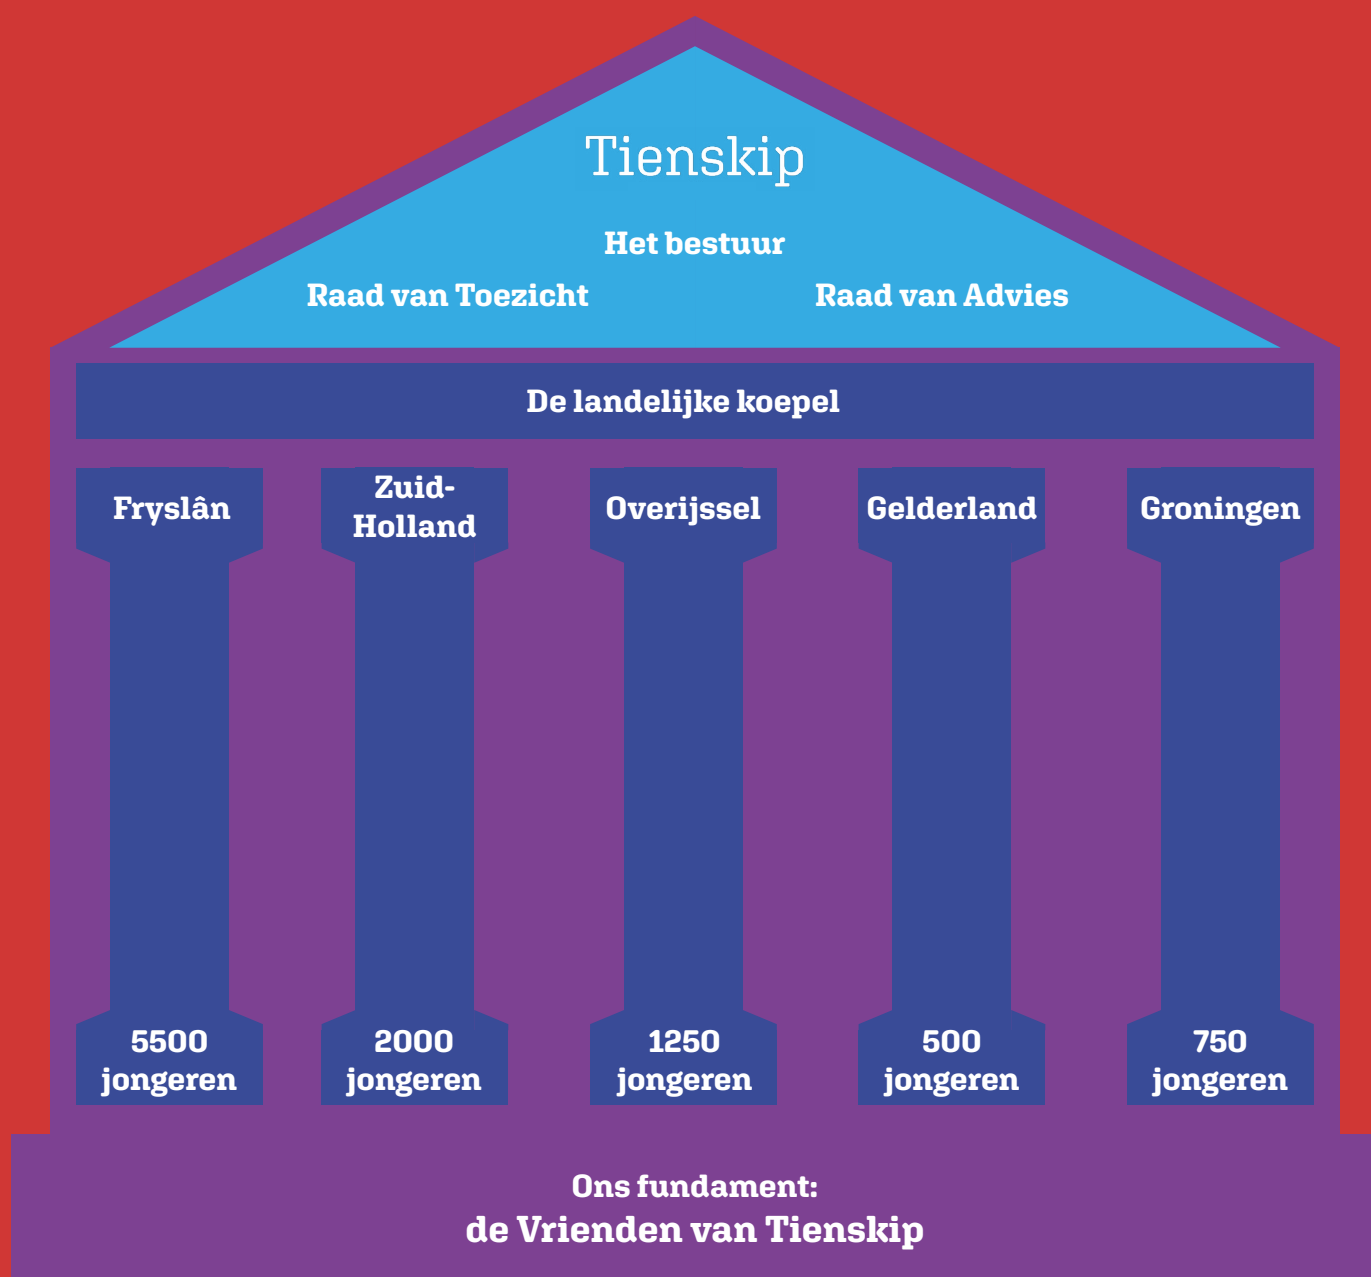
Tienskip

Het bestuur

Raad van Toezicht

Raad van Advies

De landelijke koepel

Fryslân

Zuid-Holland

Overijssel

Gelderland

Groningen

5500 jongeren

2000 jongeren

1250 jongeren

500 jongeren

750 jongeren

Ons fundament:
de Vrienden van Tienskip